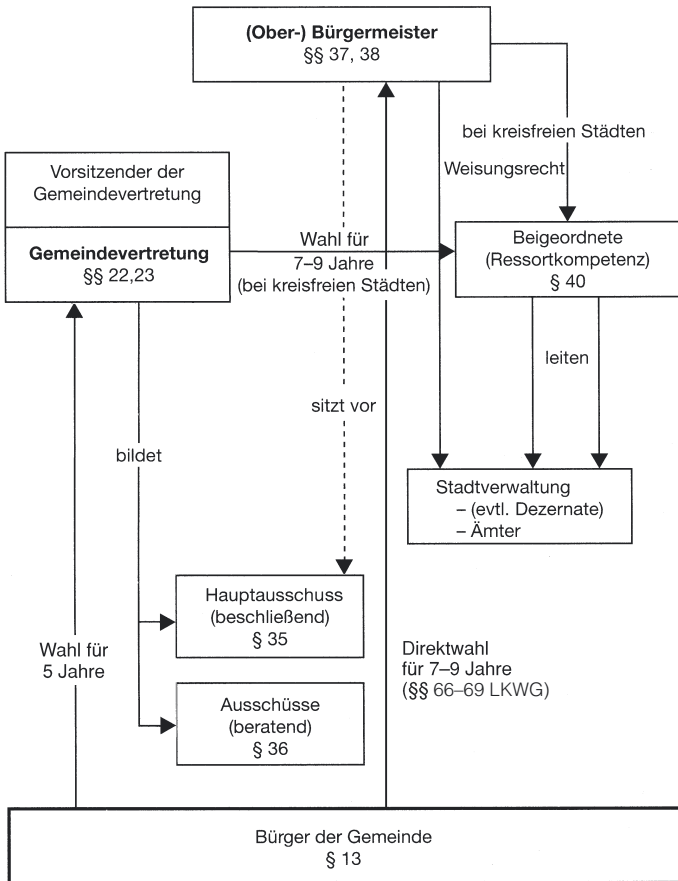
(Ober-) Bürgermeister
§§ 37, 38

bei kreisfreien Städten

Weisungsrecht

Vorsitzender der Gemeindevertretung

Gemeindevertretung
§§ 22,23

Wahl für 7–9 Jahre (bei kreisfreien Städten)

Beigeordnete (Ressortkompetenz)
§ 40

leiten

sitzt vor

bildet

Stadtverwaltung
– (evtl. Dezernate)
– Ämter

Hauptausschuss (beschließend)
§ 35

Wahl für 5 Jahre

Direktwahl für 7–9 Jahre (§§ 66–69 LKWG)

Ausschüsse (beratend)
§ 36

Bürger der Gemeinde
§ 13